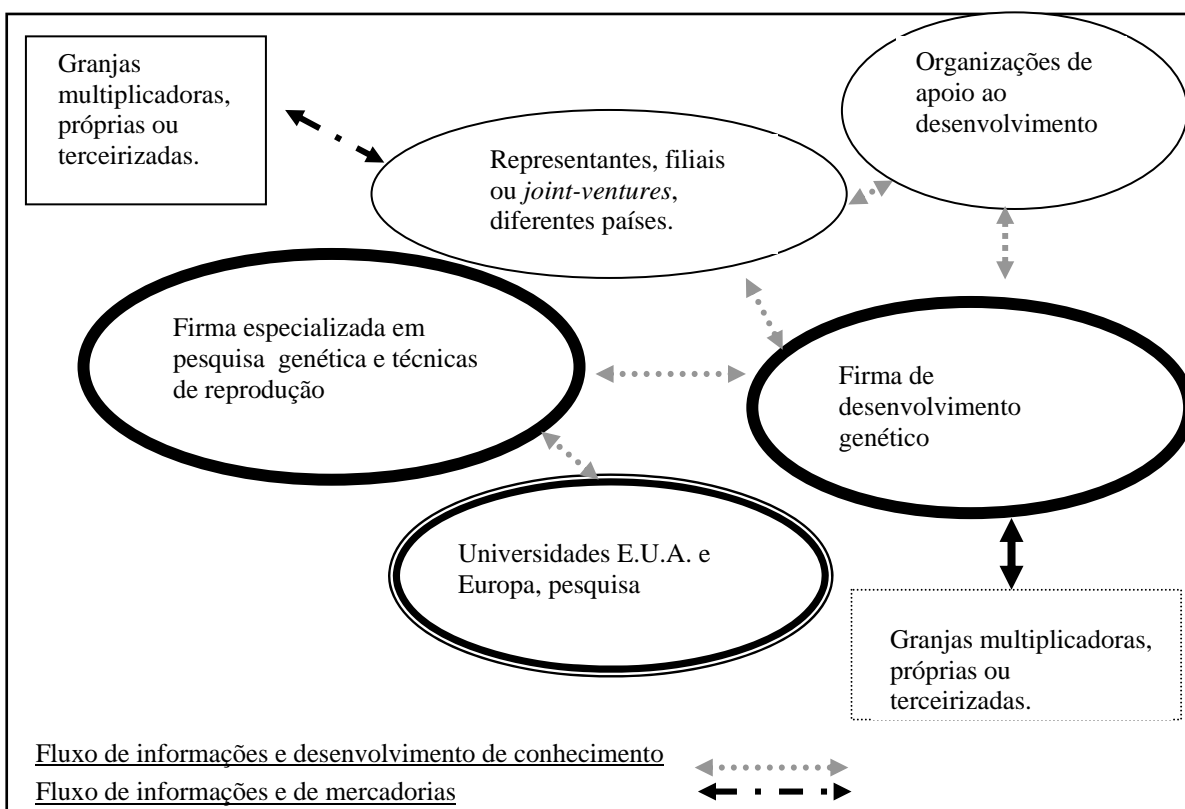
Granjas multiplicadoras, próprias ou terceirizadas.

Organizações de apoio ao desenvolvimento

Representantes, filiais ou *joint-ventures*, diferentes países.

Firma especializada em pesquisa genética e técnicas de reprodução

Firma de desenvolvimento genético

Universidades E.U.A. e Europa, pesquisa

Granjas multiplicadoras, próprias ou terceirizadas.

Fluxo de informações e desenvolvimento de conhecimento

Fluxo de informações e de mercadorias